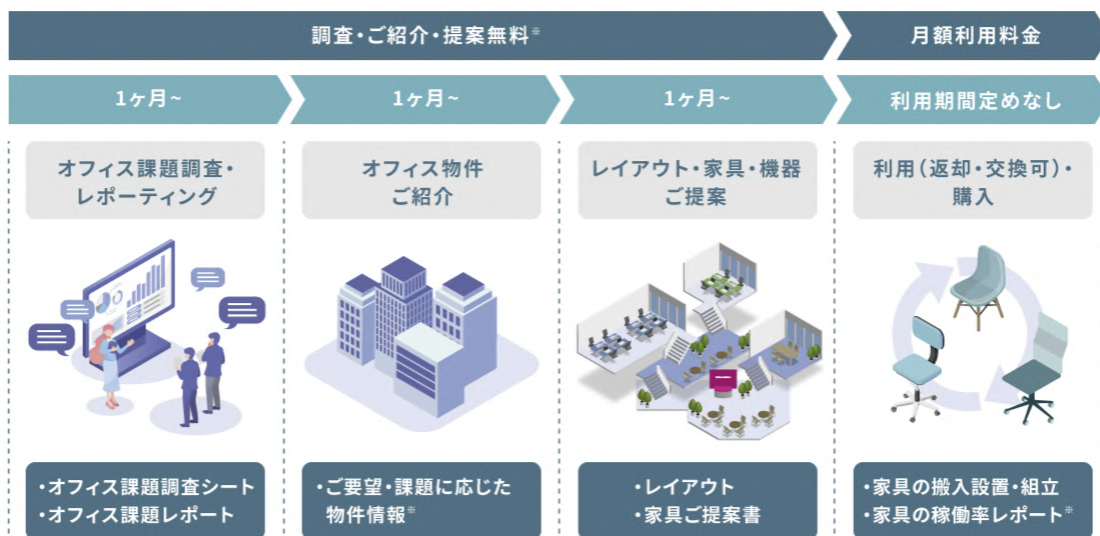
調査・ご紹介・提案無料※

月額利用料金

1ヶ月~

1ヶ月~

1ヶ月~

利用期間定めなし

オフィス課題調査・レポーティング

オフィス物件ご紹介

レイアウト・家具・機器ご提案

利用(返却・交換可)・購入

・オフィス課題調査シート
・オフィス課題レポート

・ご要望・課題に応じた物件情報※

・レイアウト
・家具ご提案書

・家具の搬入設置・組立
・家具の稼働率レポート※